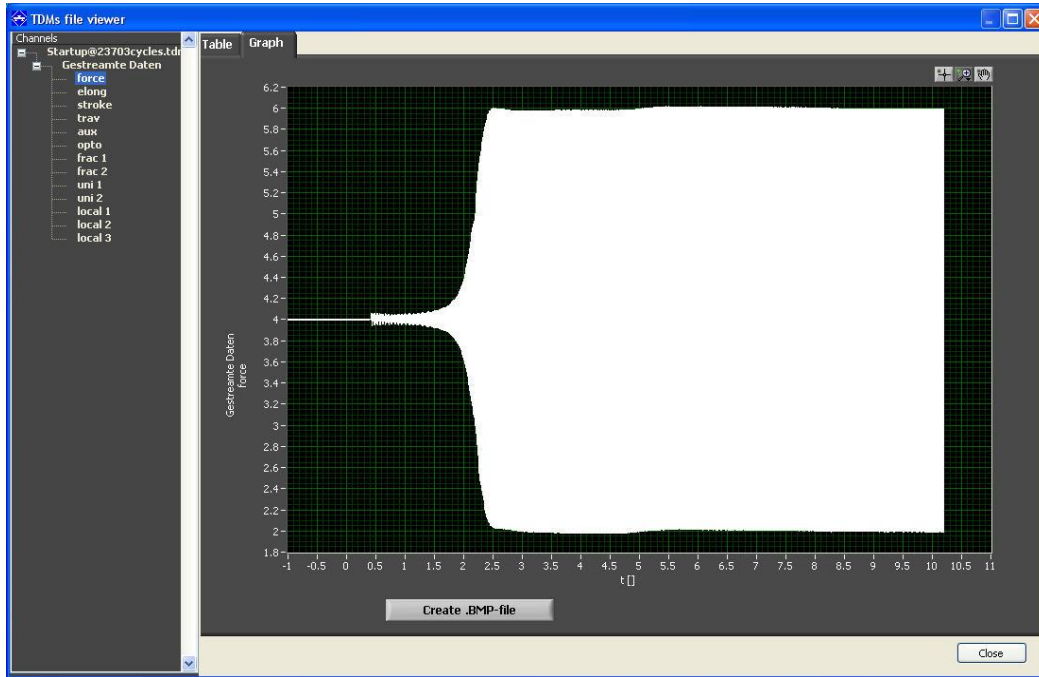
TDMs file viewer

Channels
Startup@23703cycles.tdr
Gestreamte Daten
force
elong
stroke
trav
aux
opto
frac 1
frac 2
uni 1
uni 2
local 1
local 2
local 3

Table
Graph

6.2
6
5.8
5.6
5.4
5.2
5
4.8
4.6
4.4
4.2
4
3.8
3.6
3.4
3.2
3
2.8
2.6
2.4
2.2
2
1.8

Gestreamte Daten force

-1 -0.5 0 0.5 1 1.5 2 2.5 3 3.5 4 4.5 5 5.5 6 6.5 7 7.5 8 8.5 9 9.5 10 10.5 11

t []

Create .BMP-file

Close